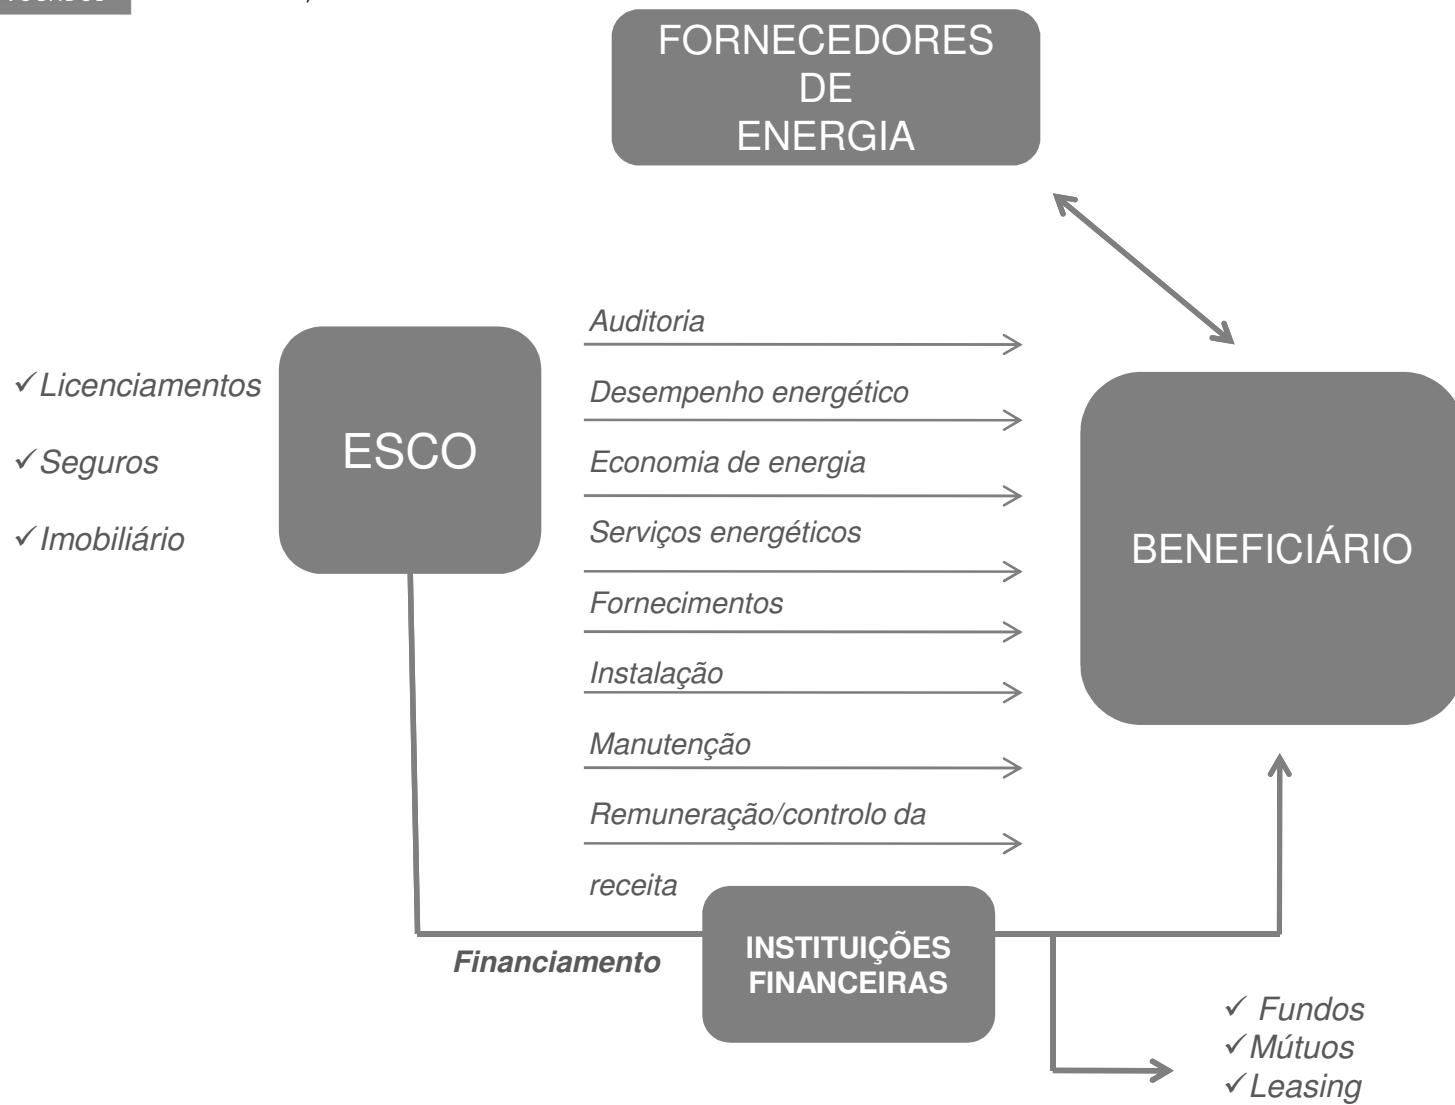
FORNECEDORES DE ENERGIA

✓Licenciamentos

✓Seguros

✓Imobiliário

ESCO

Auditoria

Desempenho energético

Economia de energia

Serviços energéticos

Fornecimentos

Instalação

Manutenção

Remuneração/controlo da receita

BENEFICIÁRIO

Financiamento

INSTITUIÇÕES FINANCEIRAS

✓ Fundos
✓Mútuos
✓Leasing